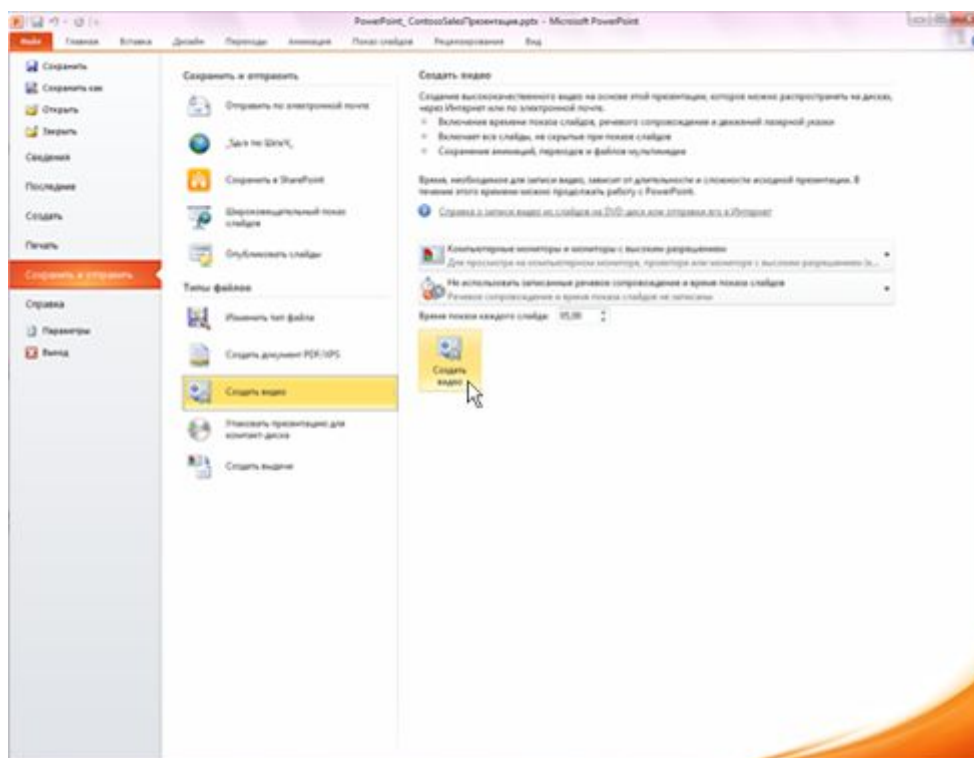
PowerPoint_ContosoSalesПрезентация.pptx - Microsoft PowerPoint

Файл Главная Вставка Дизайн Переходы Анимация Показ слайдов Рецензирование Вид

Сохранить
Сохранить как
Открыть
Закрыть
Сведения
Последние
Создать
Печать
Сохранить и отправить
Справка
Параметры
Выход

Сохранить и отправить

Отправить по электронной почте
Сохранить в Web
Сохранить в SharePoint
Широковещательный показ слайдов
Опубликовать слайды

Типы файлов

Изменить тип файла
Создать документ PDF/XPS
Создать видео
Упаковать презентацию для компакт-диска
Создать выдачи

Создать видео

Создание высококачественного видео на основе этой презентации, которое можно распространять на дисках, через Интернет или по электронной почте.
Включение времени показа слайдов, речевого сопровождения и движений лазерной указки
Включает все слайды, не скрытые при показе слайдов
Сохранение анимаций, переходов и файлов мультимедиа

Время, необходимое для записи видео, зависит от длительности и сложности исходной презентации. В течение этого времени можно продолжать работу с PowerPoint.

Справка о записи видео из слайдов на DVD-диск или отправке его в Интернет

Компьютерные мониторы и мониторы с высоким разрешением
Для просмотра на компьютерном мониторе, проекторе или мониторе с высоким разрешением (в...
Не использовать записанные речевое сопровождение и время показа слайдов
Речевое сопровождение и время показа слайдов не записаны

Время показа каждого слайда: 05,00

Создать видео